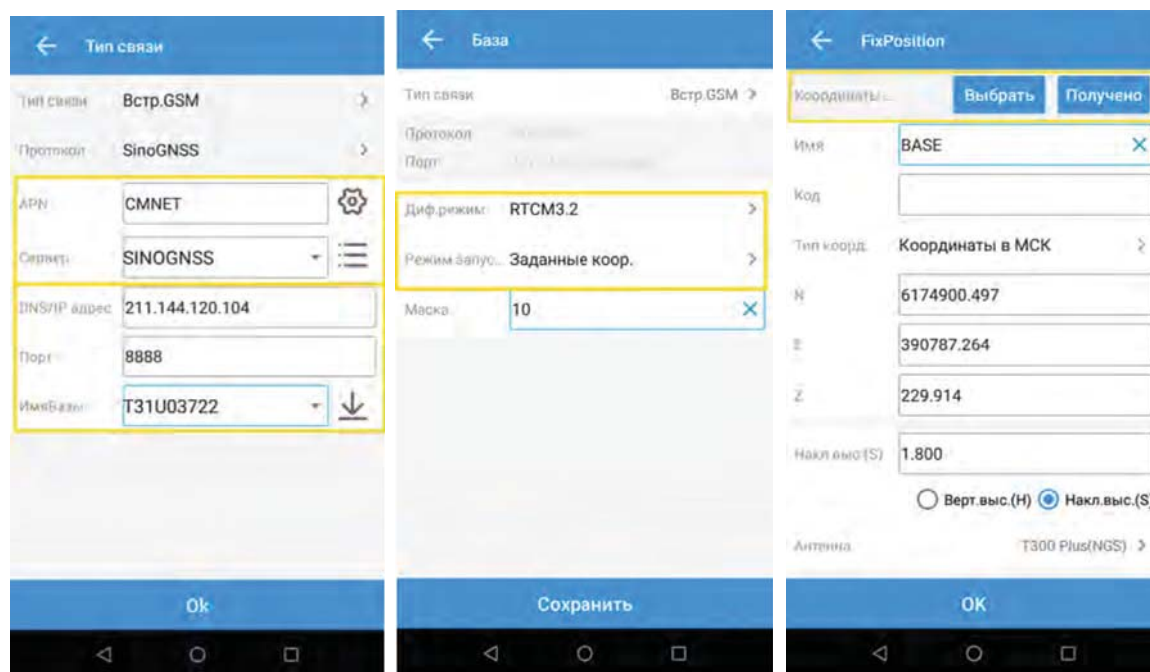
Тип связи

Тип связи Встр.GSM

Протокол SinoGNSS

APN CMNET

Сервер SINOGNSS

DNS/IP адрес 211.144.120.104

Порт 8888

ИмяБазы T31U03722

Ok

База

Тип связи Встр.GSM

Протокол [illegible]

Порт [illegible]

Диф.режим RTCM3.2

Режим запус... Заданные коор.

Маска 10

Сохранить

FixPosition

Координаты... Выбрать Получено

Имя BASE

Код

Тип коорд. Координаты в МСК

N 6174900.497

E 390787.264

Z 229.914

Накл.выс(S) 1.800

Верт.выс.(H) Накл.выс.(S)

Антенна T300 Plus(NGS)

OK